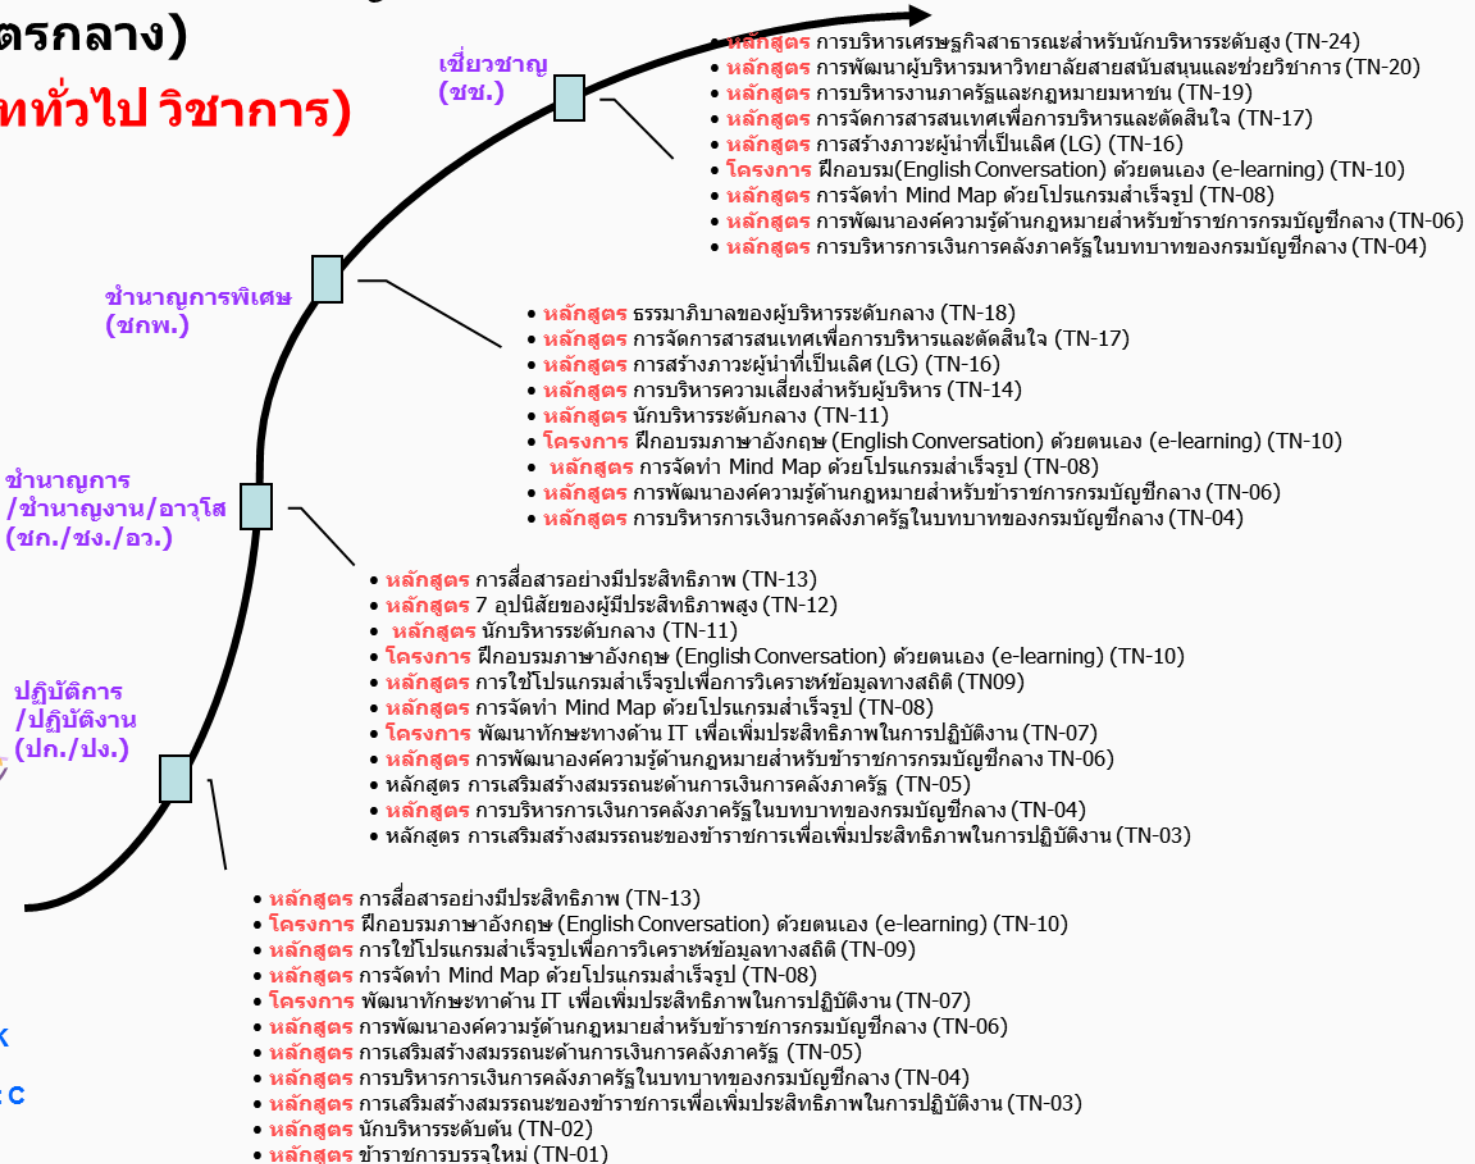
ตรกลาง)
ทั่วไป วิชาการ)

เชี่ยวชาญ
(ชช.)

• หลักสูตร การบริหารเศรษฐกิจสาธารณะสำหรับนักบริหารระดับสูง (TN-24)
• หลักสูตร การพัฒนาผู้บริหารมหาวิทยาลัยสายสนับสนุนและช่วยวิชาการ (TN-20)
• หลักสูตร การบริหารงานภาครัฐและกฎหมายมหาชน (TN-19)
• หลักสูตร การจัดการสารสนเทศเพื่อการบริหารและตัดสินใจ (TN-17)
• หลักสูตร การสร้างภาวะผู้นำที่เป็นเลิศ (LG) (TN-16)
• โครงการ ฝึกอบรม(English Conversation) ด้วยตนเอง (e-learning) (TN-10)
• หลักสูตร การจัดทำ Mind Map ด้วยโปรแกรมสำเร็จรูป (TN-08)
• หลักสูตร การพัฒนาองค์ความรู้ด้านกฎหมายสำหรับข้าราชการกรมบัญชีกลาง (TN-06)
• หลักสูตร การบริหารการเงินการคลังภาครัฐในบทบาทของกรมบัญชีกลาง (TN-04)

ชำนาญการพิเศษ
(ชกพ.)

• หลักสูตร ธรรมาภิบาลของผู้บริหารระดับกลาง (TN-18)
• หลักสูตร การจัดการสารสนเทศเพื่อการบริหารและตัดสินใจ (TN-17)
• หลักสูตร การสร้างภาวะผู้นำที่เป็นเลิศ (LG) (TN-16)
• หลักสูตร การบริหารความเสี่ยงสำหรับผู้บริหาร (TN-14)
• หลักสูตร นักบริหารระดับกลาง (TN-11)
• โครงการ ฝึกอบรมภาษาอังกฤษ (English Conversation) ด้วยตนเอง (e-learning) (TN-10)
• หลักสูตร การจัดทำ Mind Map ด้วยโปรแกรมสำเร็จรูป (TN-08)
• หลักสูตร การพัฒนาองค์ความรู้ด้านกฎหมายสำหรับข้าราชการกรมบัญชีกลาง (TN-06)
• หลักสูตร การบริหารการเงินการคลังภาครัฐในบทบาทของกรมบัญชีกลาง (TN-04)

ชำนาญการ
/ชำนาญงาน/อาวุโส
(ชก./ชง./อว.)

• หลักสูตร การสื่อสารอย่างมีประสิทธิภาพ (TN-13)
• หลักสูตร 7 อุปนิสัยของผู้มีประสิทธิภาพสูง (TN-12)
• หลักสูตร นักบริหารระดับกลาง (TN-11)
• โครงการ ฝึกอบรมภาษาอังกฤษ (English Conversation) ด้วยตนเอง (e-learning) (TN-10)
• หลักสูตร การใช้โปรแกรมสำเร็จรูปเพื่อการวิเคราะห์ข้อมูลทางสถิติ (TN09)
• หลักสูตร การจัดทำ Mind Map ด้วยโปรแกรมสำเร็จรูป (TN-08)
• โครงการ พัฒนาทักษะทางด้าน IT เพื่อเพิ่มประสิทธิภาพในการปฏิบัติงาน (TN-07)
• หลักสูตร การพัฒนาองค์ความรู้ด้านกฎหมายสำหรับข้าราชการกรมบัญชีกลาง TN-06)
• หลักสูตร การเสริมสร้างสมรรถนะด้านการเงินการคลังภาครัฐ (TN-05)
• หลักสูตร การบริหารการเงินการคลังภาครัฐในบทบาทของกรมบัญชีกลาง (TN-04)
• หลักสูตร การเสริมสร้างสมรรถนะของข้าราชการเพื่อเพิ่มประสิทธิภาพในการปฏิบัติงาน (TN-03)

ปฏิบัติการ
/ปฏิบัติงาน
(ปก./ปง.)

• หลักสูตร การสื่อสารอย่างมีประสิทธิภาพ (TN-13)
• โครงการ ฝึกอบรมภาษาอังกฤษ (English Conversation) ด้วยตนเอง (e-learning) (TN-10)
• หลักสูตร การใช้โปรแกรมสำเร็จรูปเพื่อการวิเคราะห์ข้อมูลทางสถิติ (TN-09)
• หลักสูตร การจัดทำ Mind Map ด้วยโปรแกรมสำเร็จรูป (TN-08)
• โครงการ พัฒนาทักษะทาด้าน IT เพื่อเพิ่มประสิทธิภาพในการปฏิบัติงาน (TN-07)
• หลักสูตร การพัฒนาองค์ความรู้ด้านกฎหมายสำหรับข้าราชการกรมบัญชีกลาง (TN-06)
• หลักสูตร การเสริมสร้างสมรรถนะด้านการเงินการคลังภาครัฐ (TN-05)
• หลักสูตร การบริหารการเงินการคลังภาครัฐในบทบาทของกรมบัญชีกลาง (TN-04)
• หลักสูตร การเสริมสร้างสมรรถนะของข้าราชการเพื่อเพิ่มประสิทธิภาพในการปฏิบัติงาน (TN-03)
• หลักสูตร นักบริหารระดับต้น (TN-02)
• หลักสูตร ข้าราชการบรรจุใหม่ (TN-01)

K
C